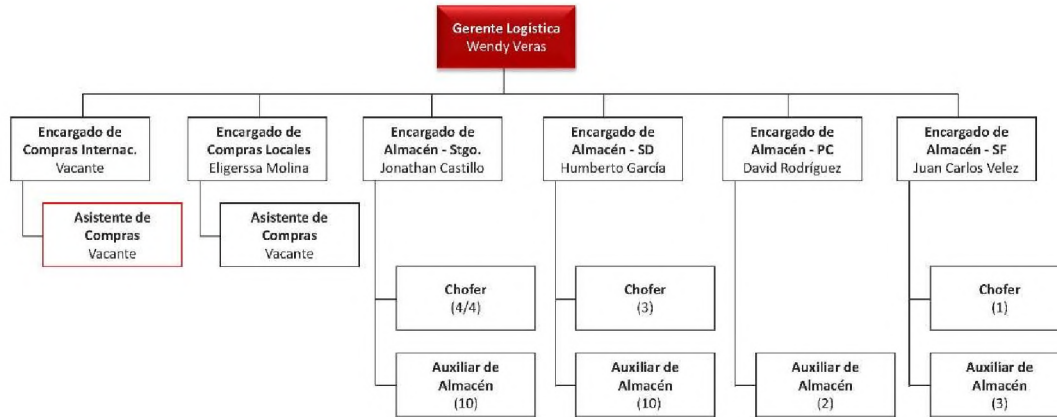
Gerente Logistica
Wendy Veras

Encargado de Compras Internac.
Vacante

Asistente de Compras
Vacante

Encargado de Compras Locales
Eligerssa Molina

Asistente de Compras
Vacante

Encargado de Almacén - Stgo.
Jonathan Castillo

Chofer
(4/4)

Auxiliar de Almacén
(10)

Encargado de Almacén - SD
Humberto García

Chofer
(3)

Auxiliar de Almacén
(10)

Encargado de Almacén - PC
David Rodríguez

Auxiliar de Almacén
(2)

Encargado de Almacén - SF
Juan Carlos Velez

Chofer
(1)

Auxiliar de Almacén
(3)